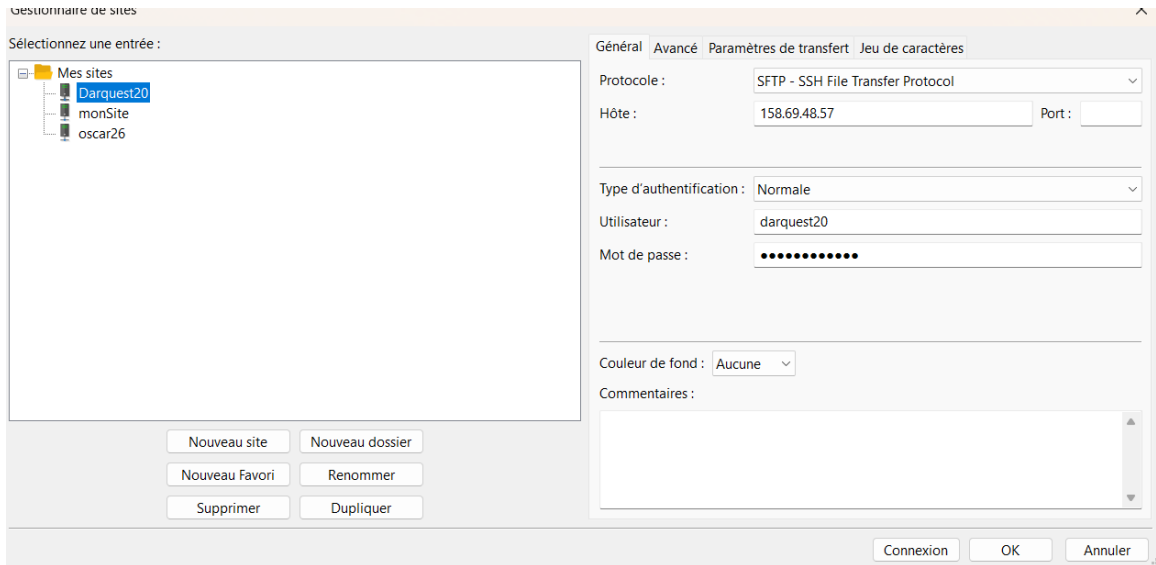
Gestionnaire de sites

Sélectionnez une entrée :

Mes sites
Darquest20
monSite
oscar26

Nouveau site
Nouveau dossier
Nouveau Favori
Renommer
Supprimer
Dupliquer

Général
Avancé
Paramètres de transfert
Jeu de caractères

Protocole : SFTP - SSH File Transfer Protocol
Hôte : 158.69.48.57
Port :

Type d'authentification : Normale
Utilisateur : darquest20
Mot de passe : ••••••••••••

Couleur de fond : Aucune
Commentaires :

Connexion
OK
Annuler